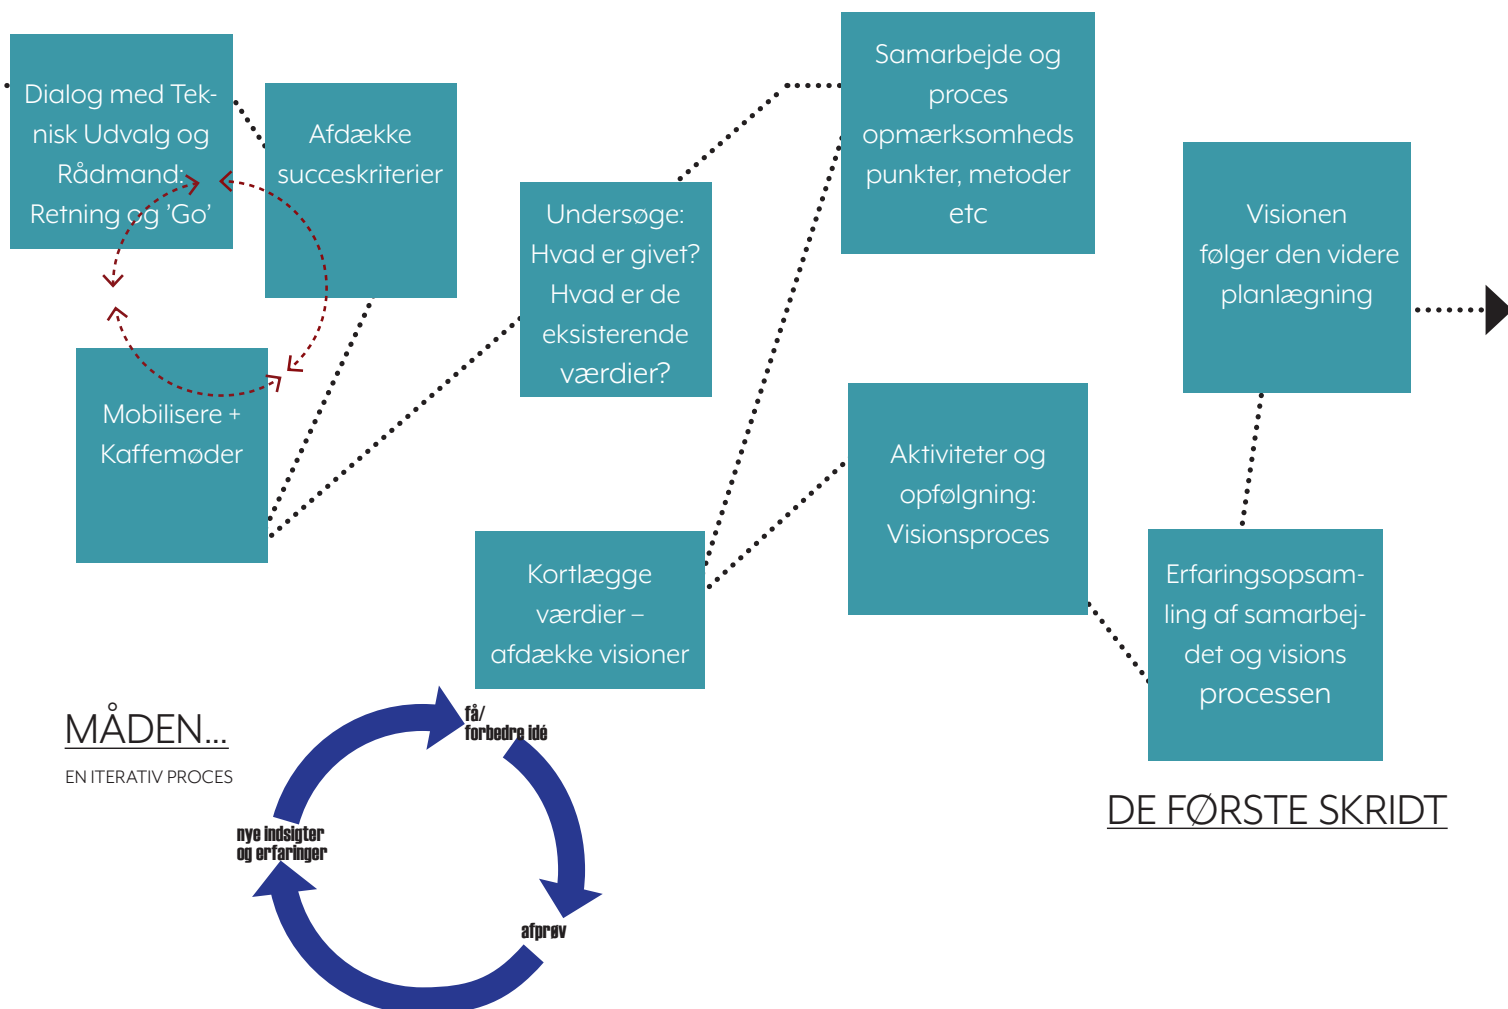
Dialog med Teknisk Udvalg og Rådmand: Retning og 'Go'

Afdække succeskriterier

Mobilisere + Kaffemøder

Undersøge: Hvad er givet? Hvad er de eksisterende værdier?

Samarbejde og proces opmærksomheds punkter, metoder etc

Kortlægge værdier – afdække visioner

Aktiviteter og opfølgning: Visionsproces

Visionen følger den videre planlægning

Erfaringsopsamling af samarbejdet og visions processen

DE FØRSTE SKRIDT

MÅDEN...

EN ITERATIV PROCES

få/ forbedre idé

afprøv

nye indsigter og erfaringer